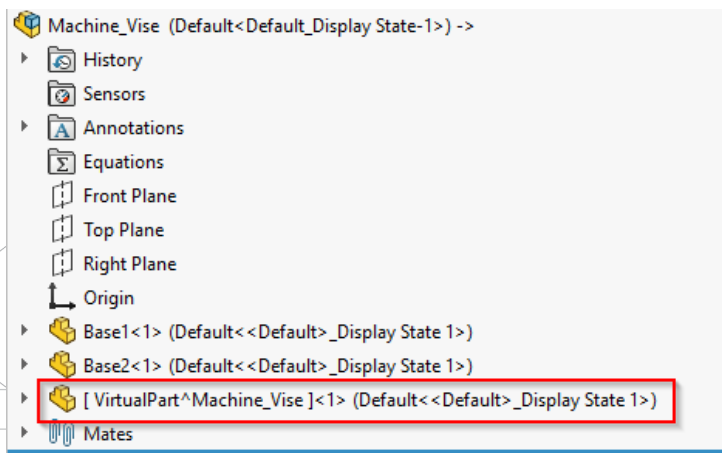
Machine_Vise (Default<Default_Display State-1>) ->
History
Sensors
Annotations
Equations
Front Plane
Top Plane
Right Plane
Origin
Base1<1> (Default<<Default>_Display State 1>)
Base2<1> (Default<<Default>_Display State 1>)
[ VirtualPart^Machine_Vise ]<1> (Default<<Default>_Display State 1>)
Mates